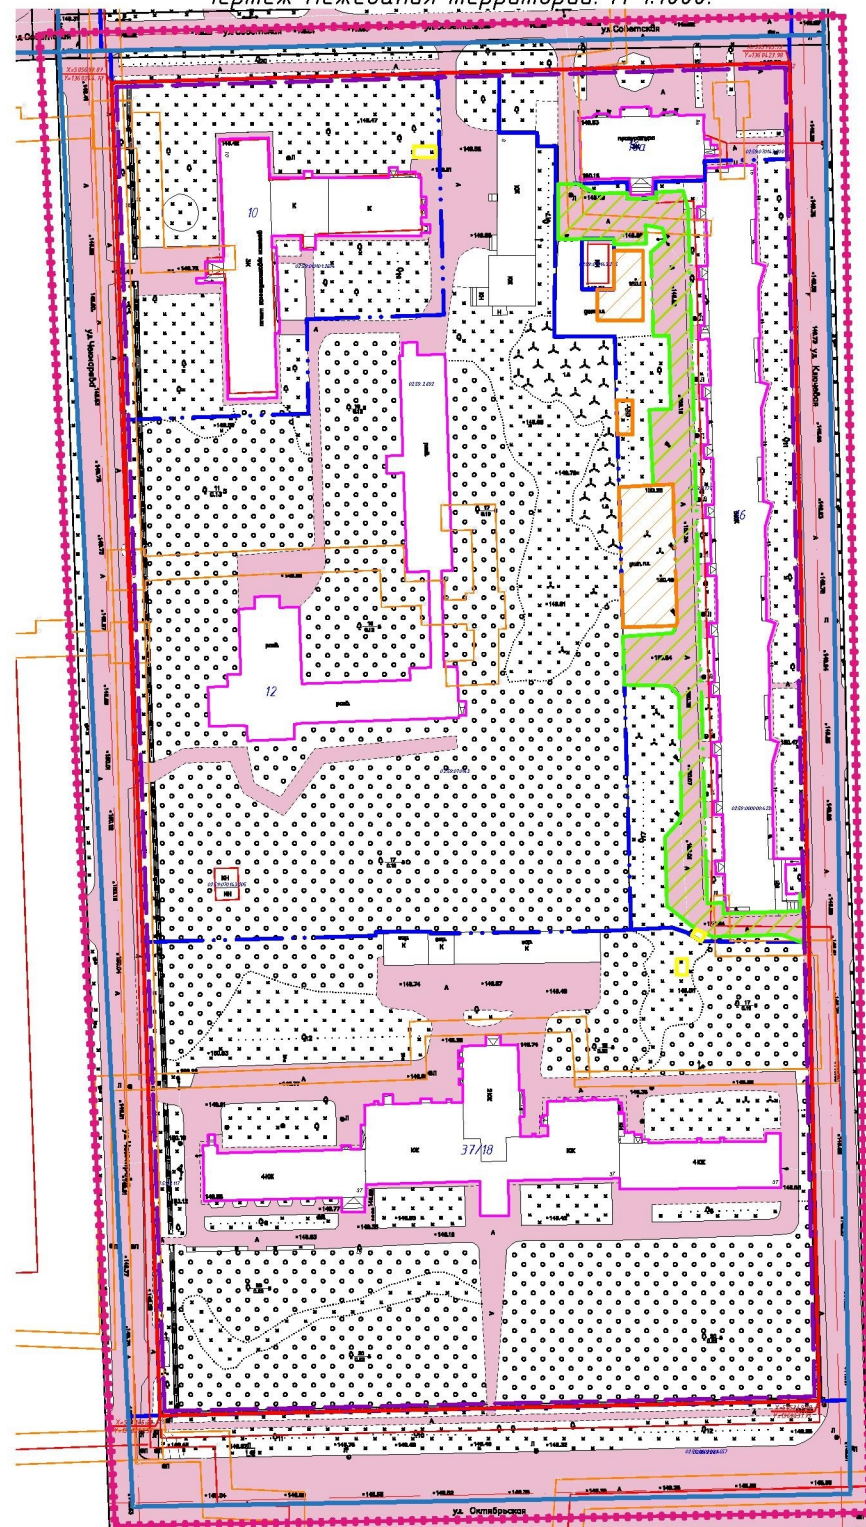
Чертеж межевания территории. М 1:1000.

ул. Советская

ул. Советская

10

12

37/18

16

ул. Чернышевского

ул. Кирова

ул. Октябрьская

К

К

КЖ

КЖ

4КЖ

4КЖ

А

А

А

+148.74

+148.67

+148.48

+148.61

+148.53

+148.35

+148.45

+148.09

+148.77

+148.81

+148.25

+148.22

+148.18

+148.06

148.19

148.83

148.16

148.75

148.02